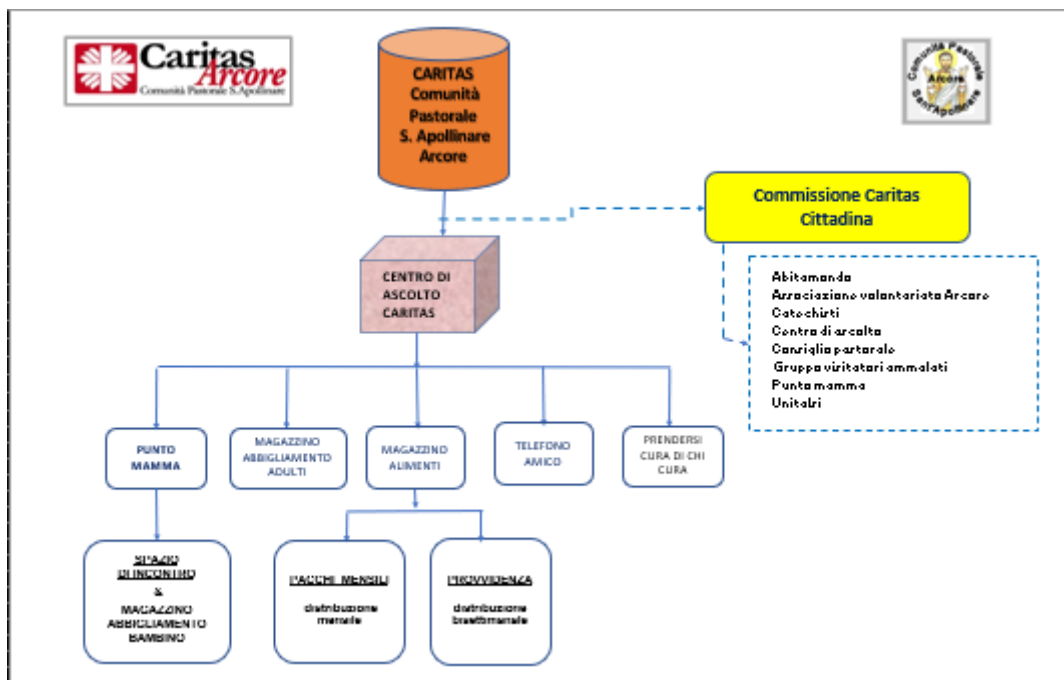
Caritas Arcore
Comunità Pastorale S.Apollinare

CARITAS Comunità Pastorale S. Apollinare Arcore

Comunità Pastorale Arcore Sant'Apollinare

Commissione Caritas Cittadina

Abitamondo
Associazione volontariato Arcore
Catechisti
Centro di ascolto
Consiglio pastorale
Gruppo visitatori ammalati
Punto mamma
Unitalsi

CENTRO DI ASCOLTO CARITAS

PUNTO MAMMA

MAGAZZINO ABBIGLIAMENTO ADULTI

MAGAZZINO ALIMENTI

TELEFONO AMICO

PRENDERSI CURA DI CHI CURA

SPAZIO DI INCONTRO & MAGAZZINO ABBIGLIAMENTO BAMBINO

PACCHI MENSILI
distribuzione mensile

PROVVIDENZA
distribuzione bisettimanale